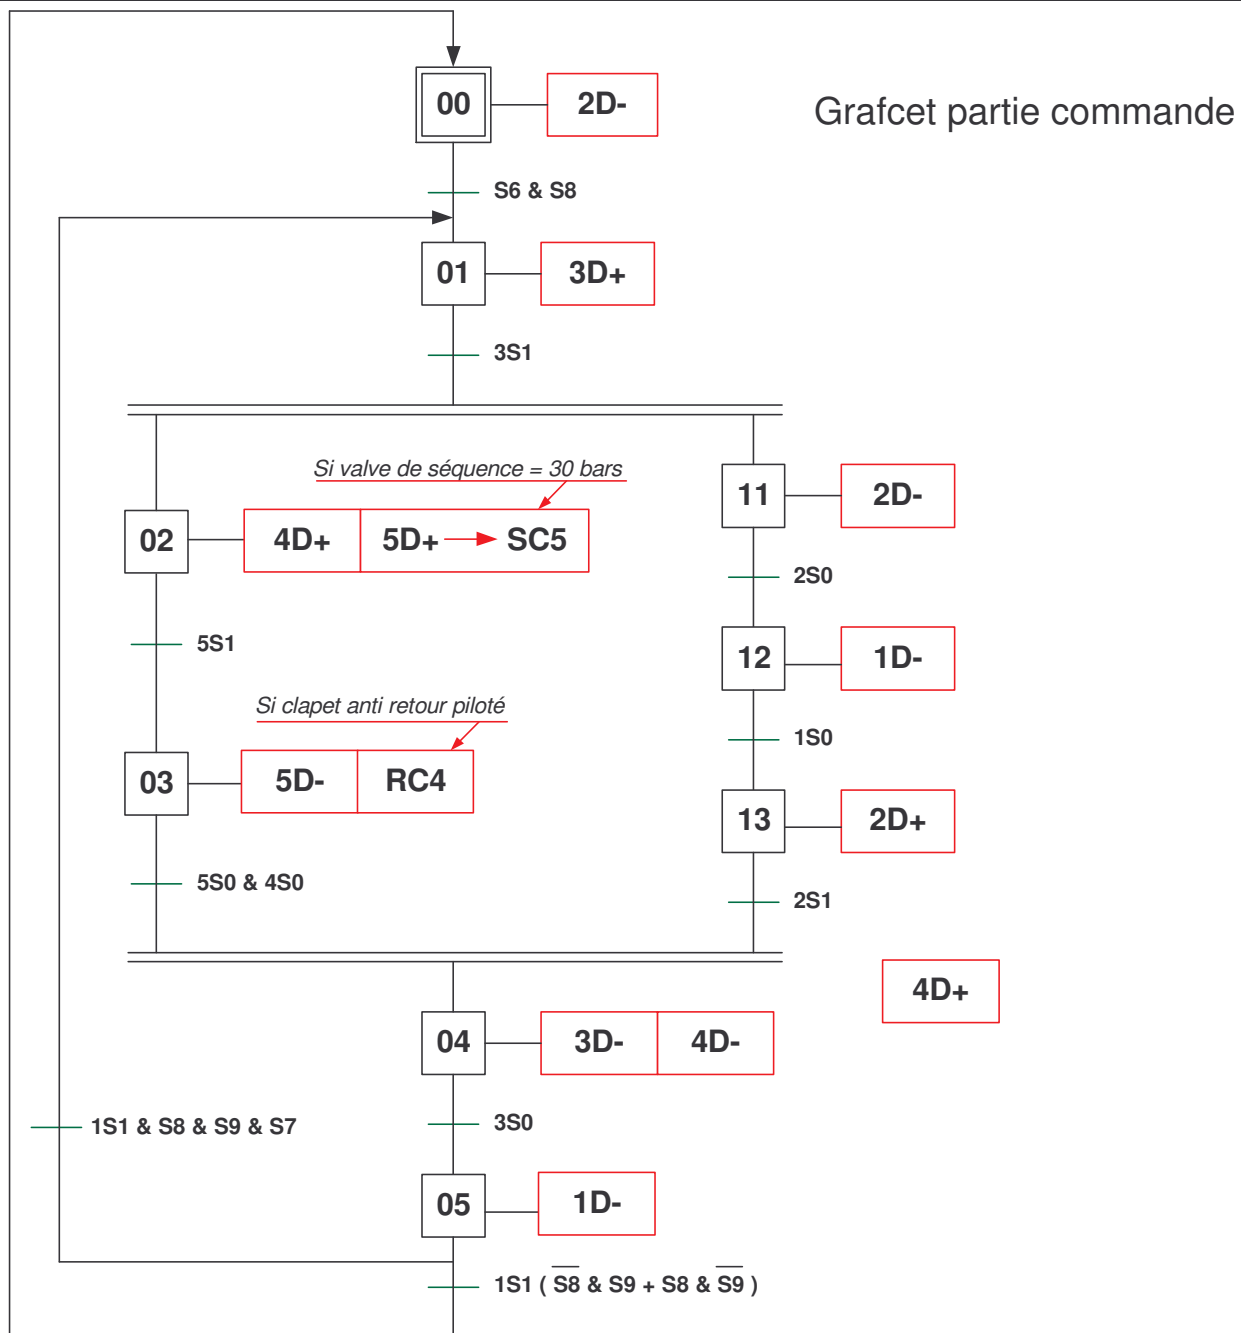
Grafcet partie commande

00
2D-
S6 & S8
01
3D+
3S1

Si valve de séquence = 30 bars
02
4D+
5D+
SC5
5S1
Si clapet anti retour piloté
03
5D-
RC4
5S0 & 4S0

11
2D-
2S0
12
1D-
1S0
13
2D+
2S1

4D+

04
3D-
4D-
3S0
1S1 & S8 & S9 & S7
05
1D-
1S1 ( $\overline{S8}$ & S9 + S8 & $\overline{S9}$ )